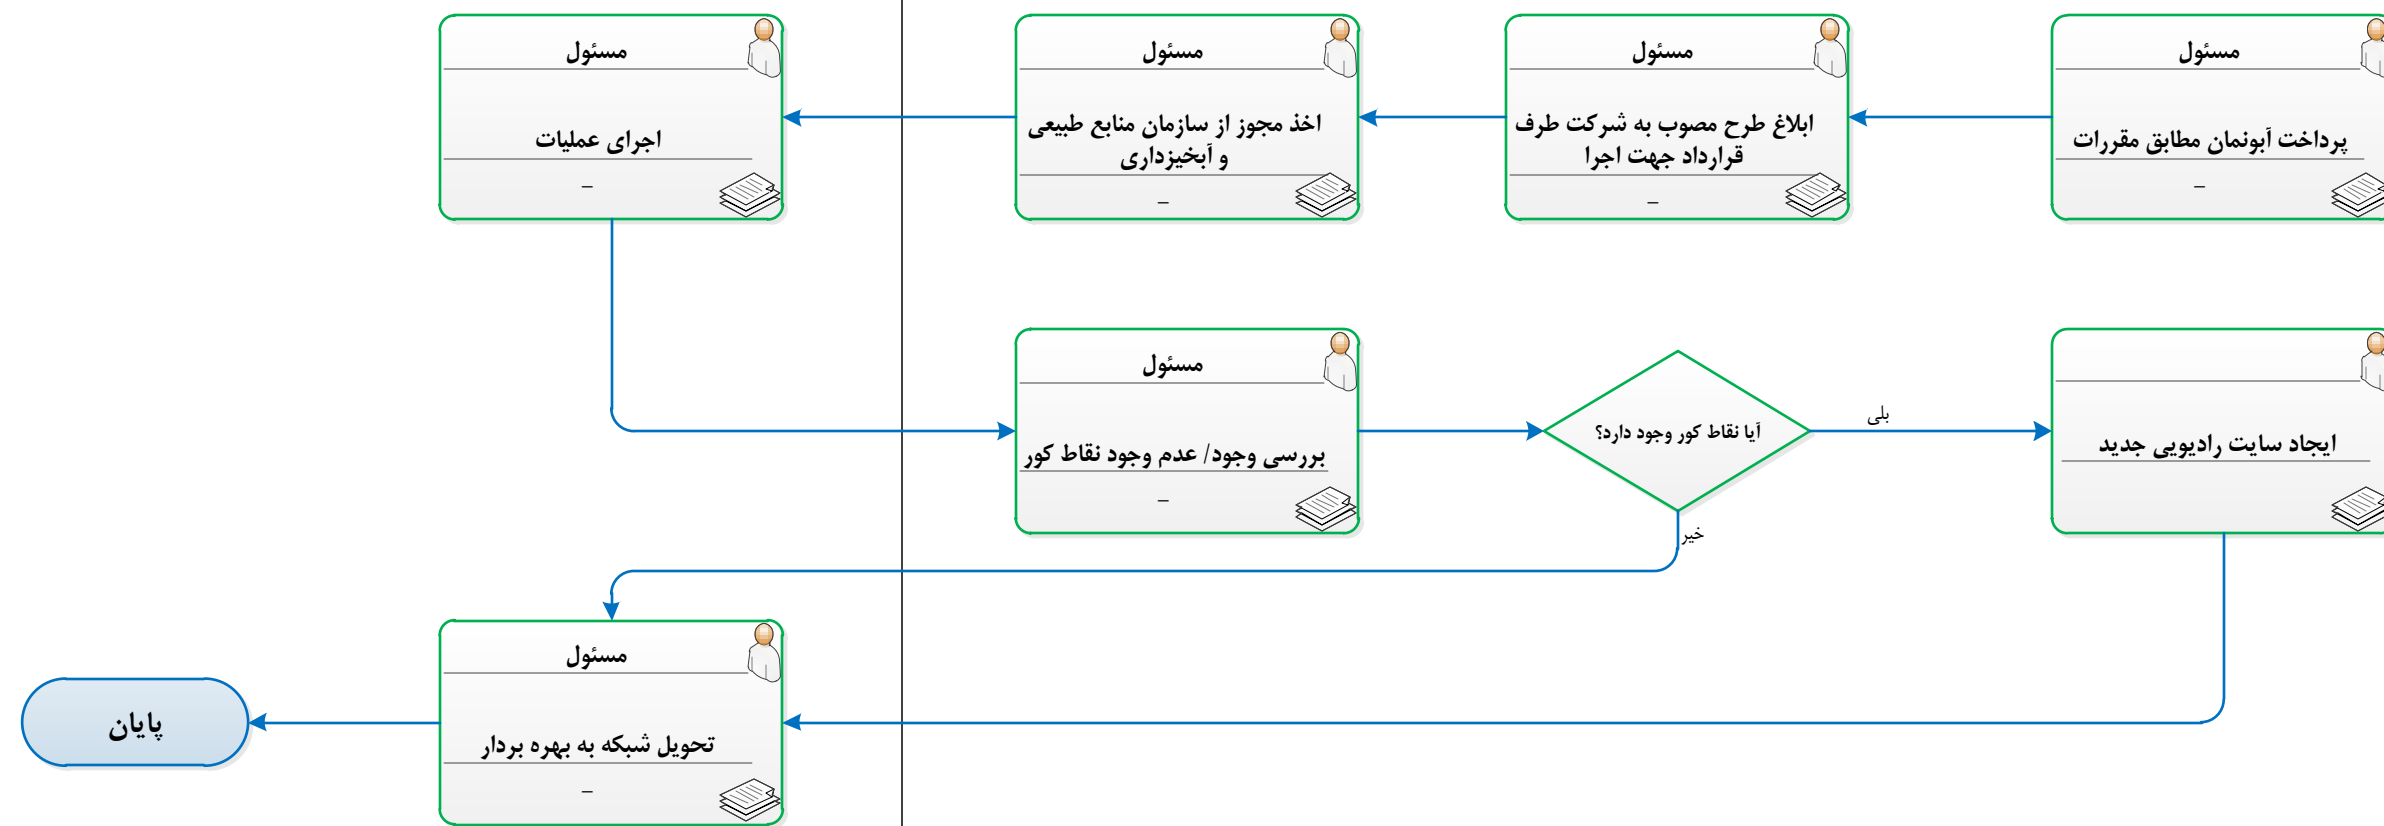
مسئول

پرداخت آبونمان مطابق مقررات

–

مسئول

ابلاغ طرح مصوب به شرکت طرف قرارداد جهت اجرا

–

مسئول

اخذ مجوز از سازمان منابع طبیعی و آبخیزداری

–

مسئول

اجرای عملیات

–

ایجاد سایت رادیویی جدید

بلی

آیا نقاط کور وجود دارد؟

خیر

مسئول

بررسی وجود/ عدم وجود نقاط کور

–

مسئول

تحویل شبکه به بهره بردار

–

پایان